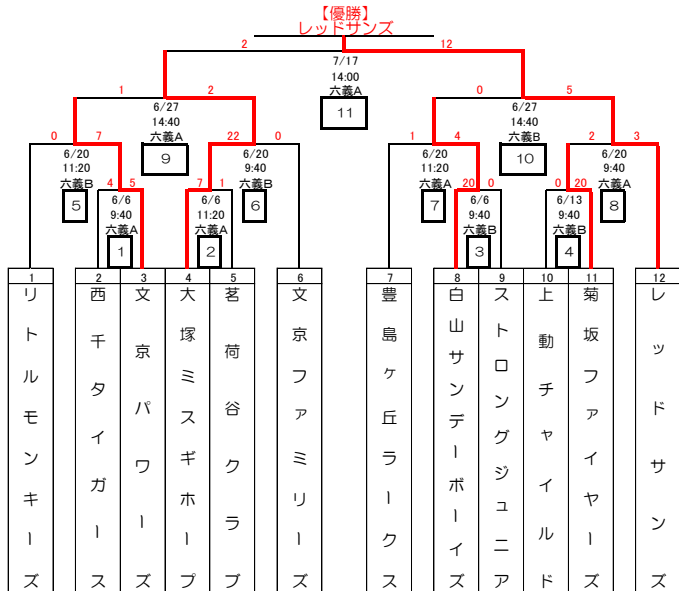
【優勝】
レッドサンズ

2 12
7/17
14:00
六義A
11

1 2
6/27
14:40
六義A
9

0 5
6/27
14:40
六義B
10

0 7 22 0
6/20
11:20
六義B
5

6/20
9:40
六義B
6

1 4 2 3
6/20
11:20
六義A
7

6/20
9:40
六義A
8

4 5
6/6
9:40
六義A
1

7 1
6/6
11:20
六義A
2

20 0
6/6
9:40
六義B
3

0 20
6/13
9:40
六義B
4

| 1 | 2 | 3 | 4 | 5 | 6 | 7 | 8 | 9 | 10 | 11 | 12 |
|---|---|---|---|---|---|---|---|---|---|---|---|
| リトルモンキーズ | 西千タイガース | 文京パワーズ | 大塚ミスギホープ | 茗荷谷クラブ | 文京ファミリーズ | 豊島ヶ丘ラークス | 白山サンデーボーイズ | ストロングジュニア | 上動チャイルド | 菊坂ファイヤーズ | レッドサンズ |